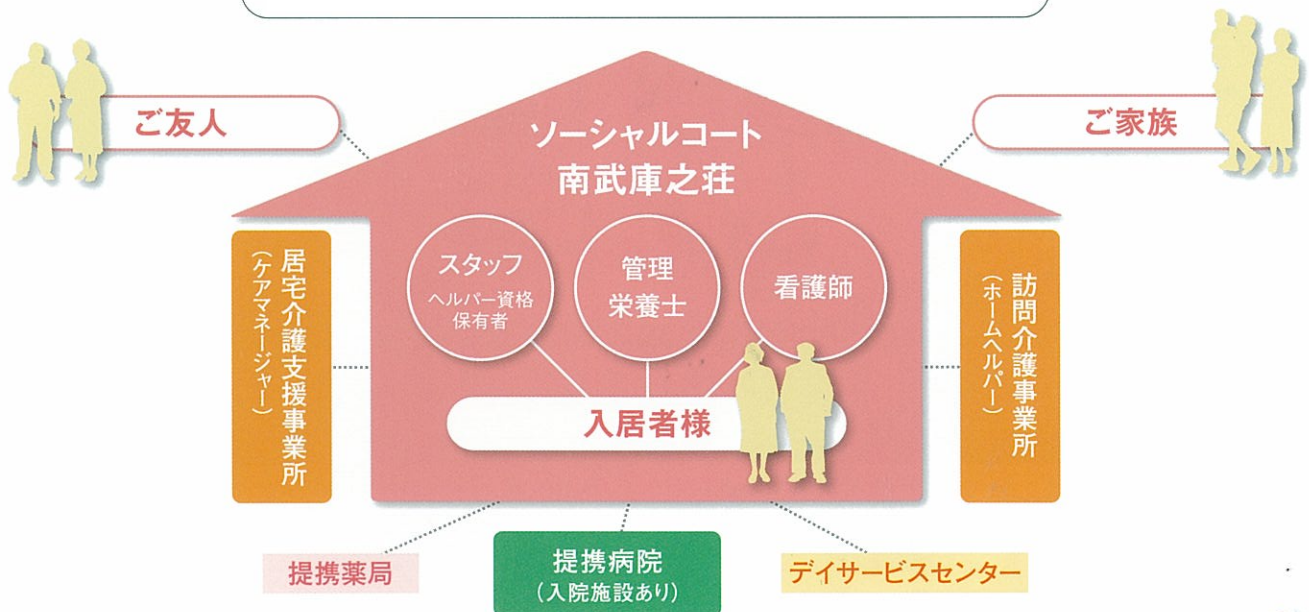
ご友人

ご家族

ソーシャルコート
南武庫之荘

居宅介護支援事業所
(ケアマネージャー)

スタッフ
ヘルパー資格保有者

管理栄養士

看護師

訪問介護事業所
(ホームヘルパー)

入居者様

提携薬局

提携病院
(入院施設あり)

デイサービスセンター